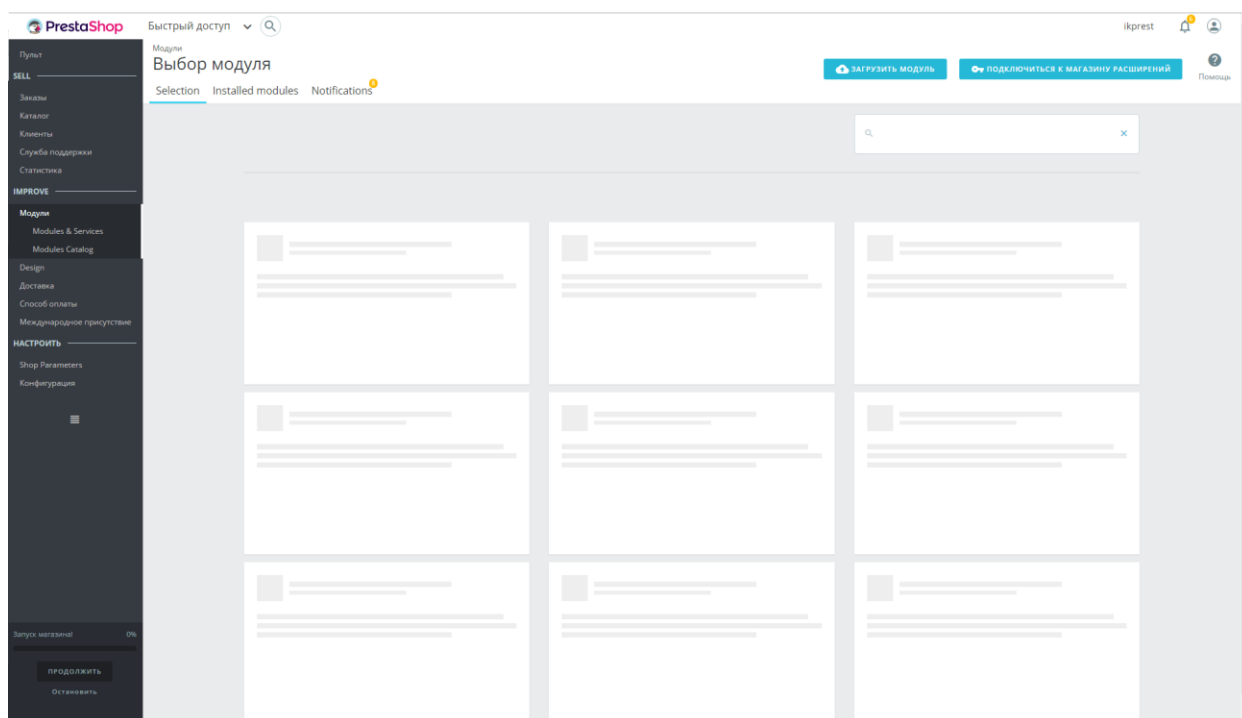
PrestaShop Быстрый доступ

ikprest 6

Пульт
SELL
Заказы
Каталог
Клиенты
Служба поддержки
Статистика
IMPROVE
Модули
Modules & Services
Modules Catalog
Design
Доставка
Способ оплаты
Международное присутствие
НАСТРОИТЬ
Shop Parameters
Конфигурация

Запуск магазина! 0%
ПРОДОЛЖИТЬ
Остановить

Модули
Выбор модуля

ЗАГРУЗИТЬ МОДУЛЬ
ПОДКЛЮЧИТЬСЯ К МАГАЗИНУ РАСШИРЕНИЙ
Помощь

Selection Installed modules Notifications 8